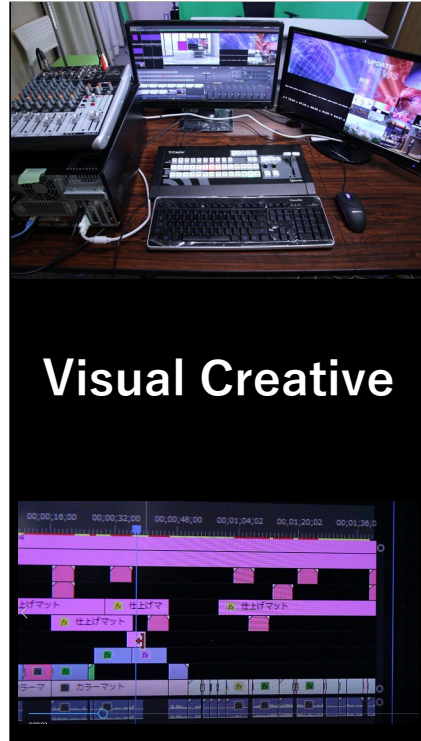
TriCaster

UPDATE NEWS

Visual Creative

00;00;16;00 00;00;32;00 00;00;48;00 00;01;04;02 00;01;20;02 00;01;36;0

上げマット fx 仕上げマ fx 仕上げマット

fx 仕上げマット

fx

fx

ラーマ カラーマット fx